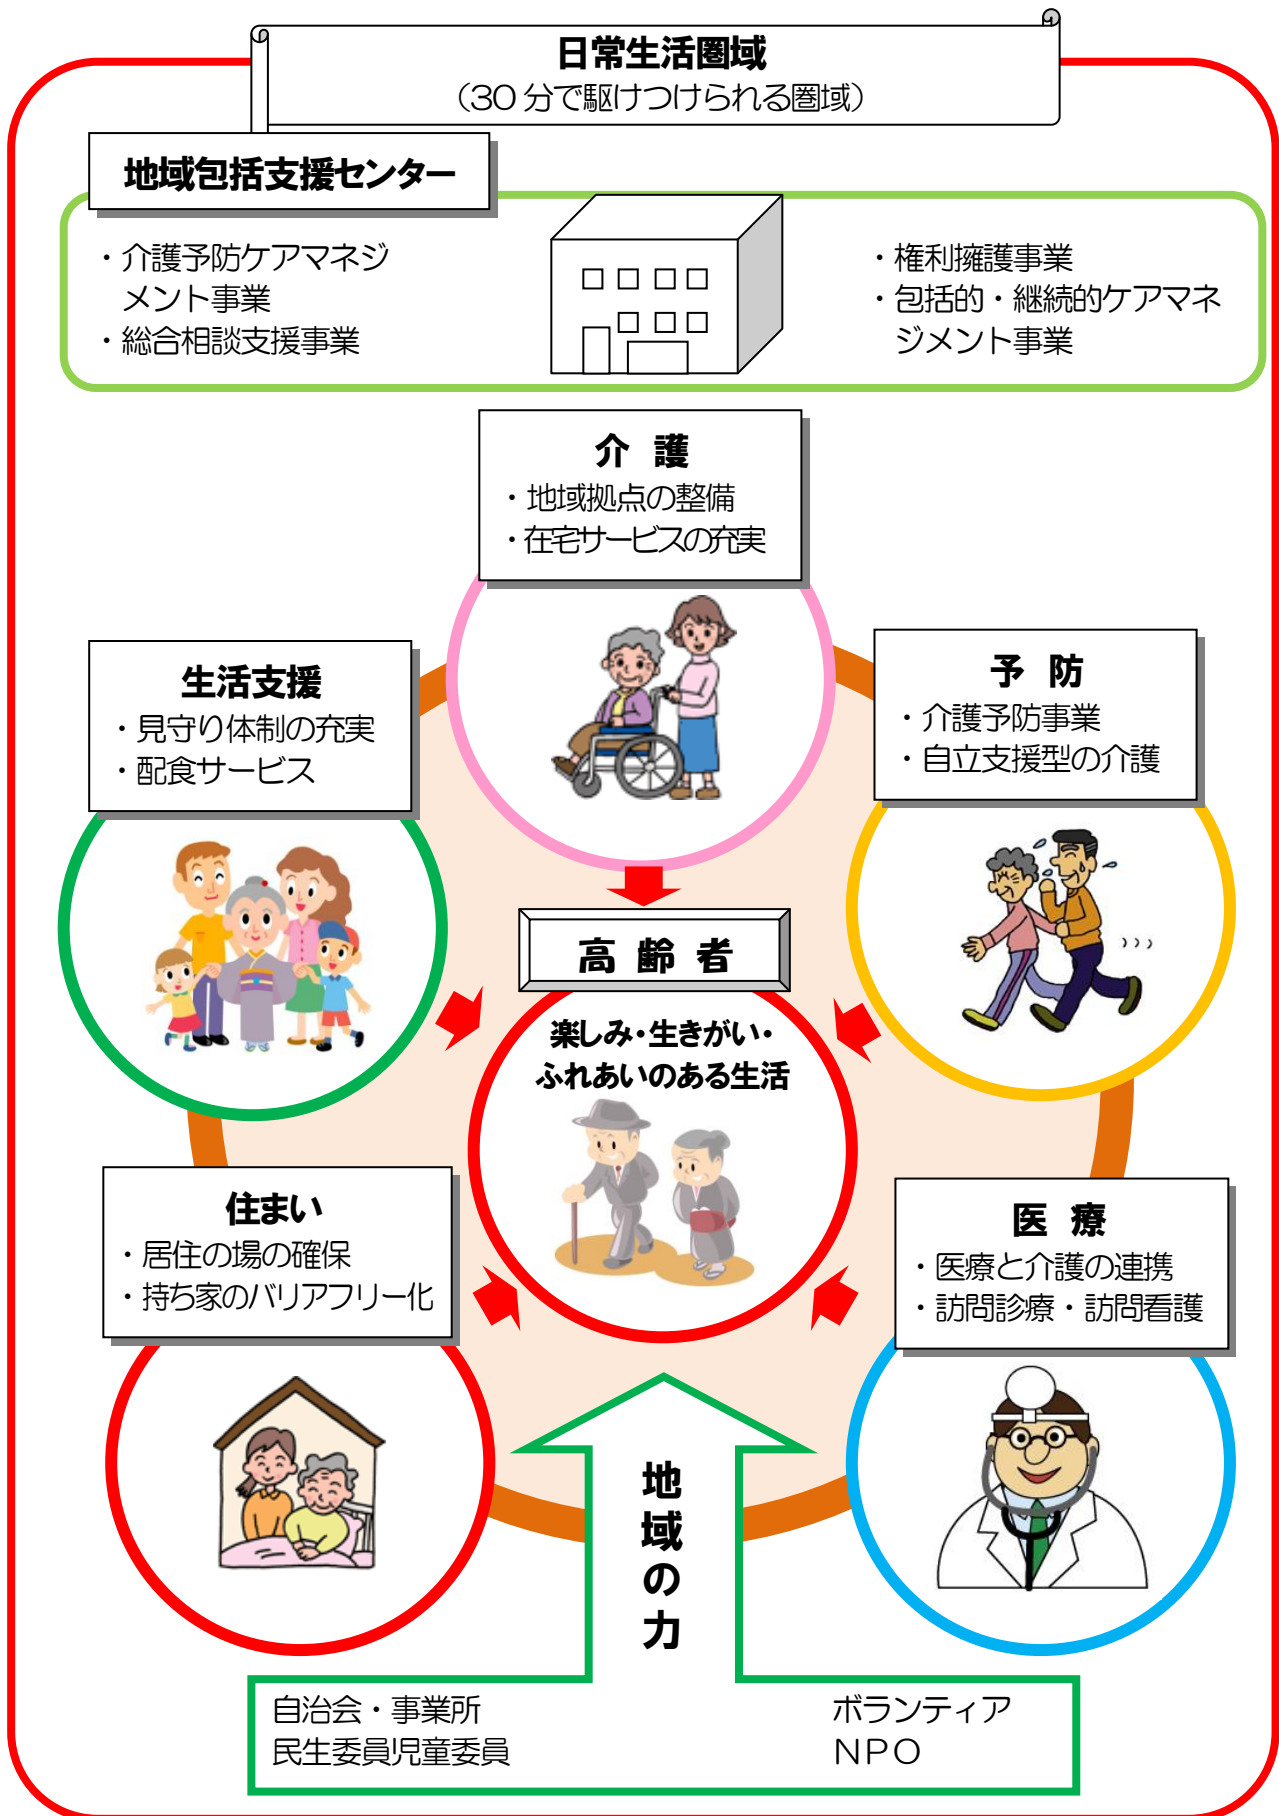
日常生活圏域
（30分で駆けつけられる圏域）

地域包括支援センター

・介護予防ケアマネジメント事業
・総合相談支援事業

・権利擁護事業
・包括的・継続的ケアマネジメント事業

介 護
・地域拠点の整備
・在宅サービスの充実

生活支援
・見守り体制の充実
・配食サービス

予 防
・介護予防事業
・自立支援型の介護

高 齢 者

楽しみ･生きがい･
ふれあいのある生活

住まい
・居住の場の確保
・持ち家のバリアフリー化

医 療
・医療と介護の連携
・訪問診療・訪問看護

地域の力

自治会・事業所
民生委員児童委員

ボランティア
NPO